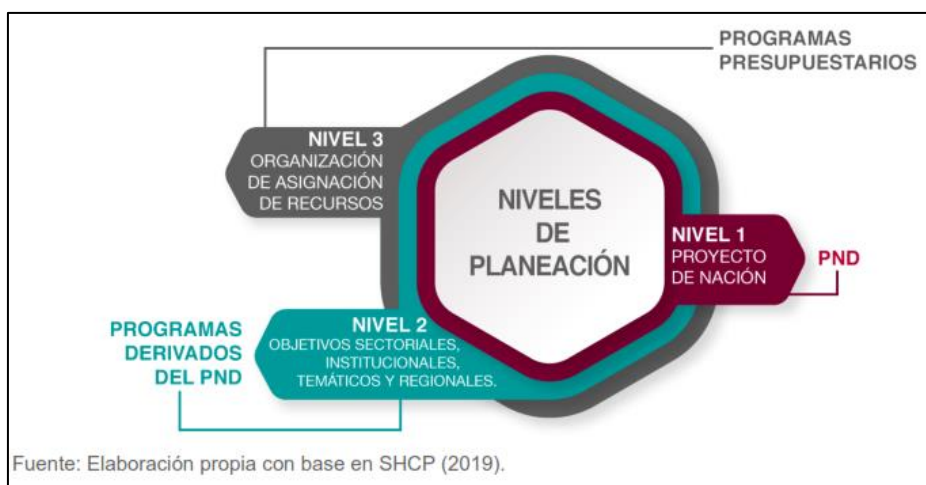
PROGRAMAS PRESUPUESTARIOS

NIVEL 3
ORGANIZACIÓN DE ASIGNACIÓN DE RECURSOS

NIVELES DE PLANEACIÓN

NIVEL 1
PROYECTO DE NACIÓN

PND

PROGRAMAS DERIVADOS DEL PND

NIVEL 2
OBJETIVOS SECTORIALES, INSTITUCIONALES, TEMÁTICOS Y REGIONALES.

Fuente: Elaboración propia con base en SHCP (2019).